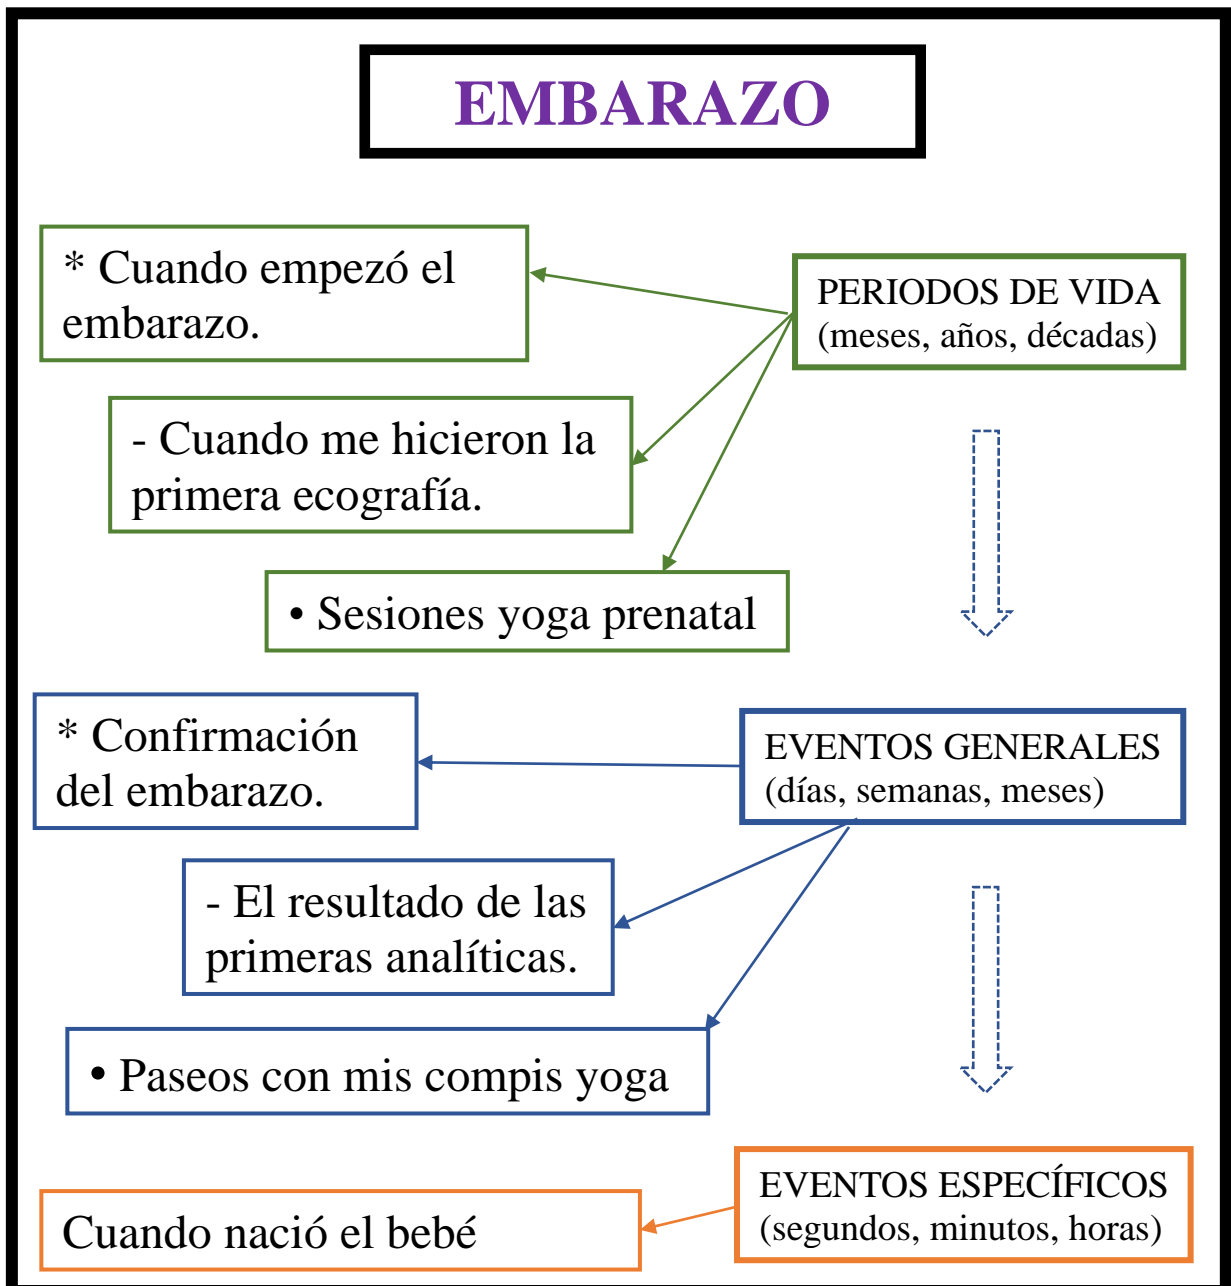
EMBARAZO

PERIODOS DE VIDA
(meses, años, décadas)

* Cuando empezó el embarazo.

- Cuando me hicieron la primera ecografía.

• Sesiones yoga prenatal

EVENTOS GENERALES
(días, semanas, meses)

* Confirmación del embarazo.

- El resultado de las primeras analíticas.

• Paseos con mis compis yoga

EVENTOS ESPECÍFICOS
(segundos, minutos, horas)

Cuando nació el bebé